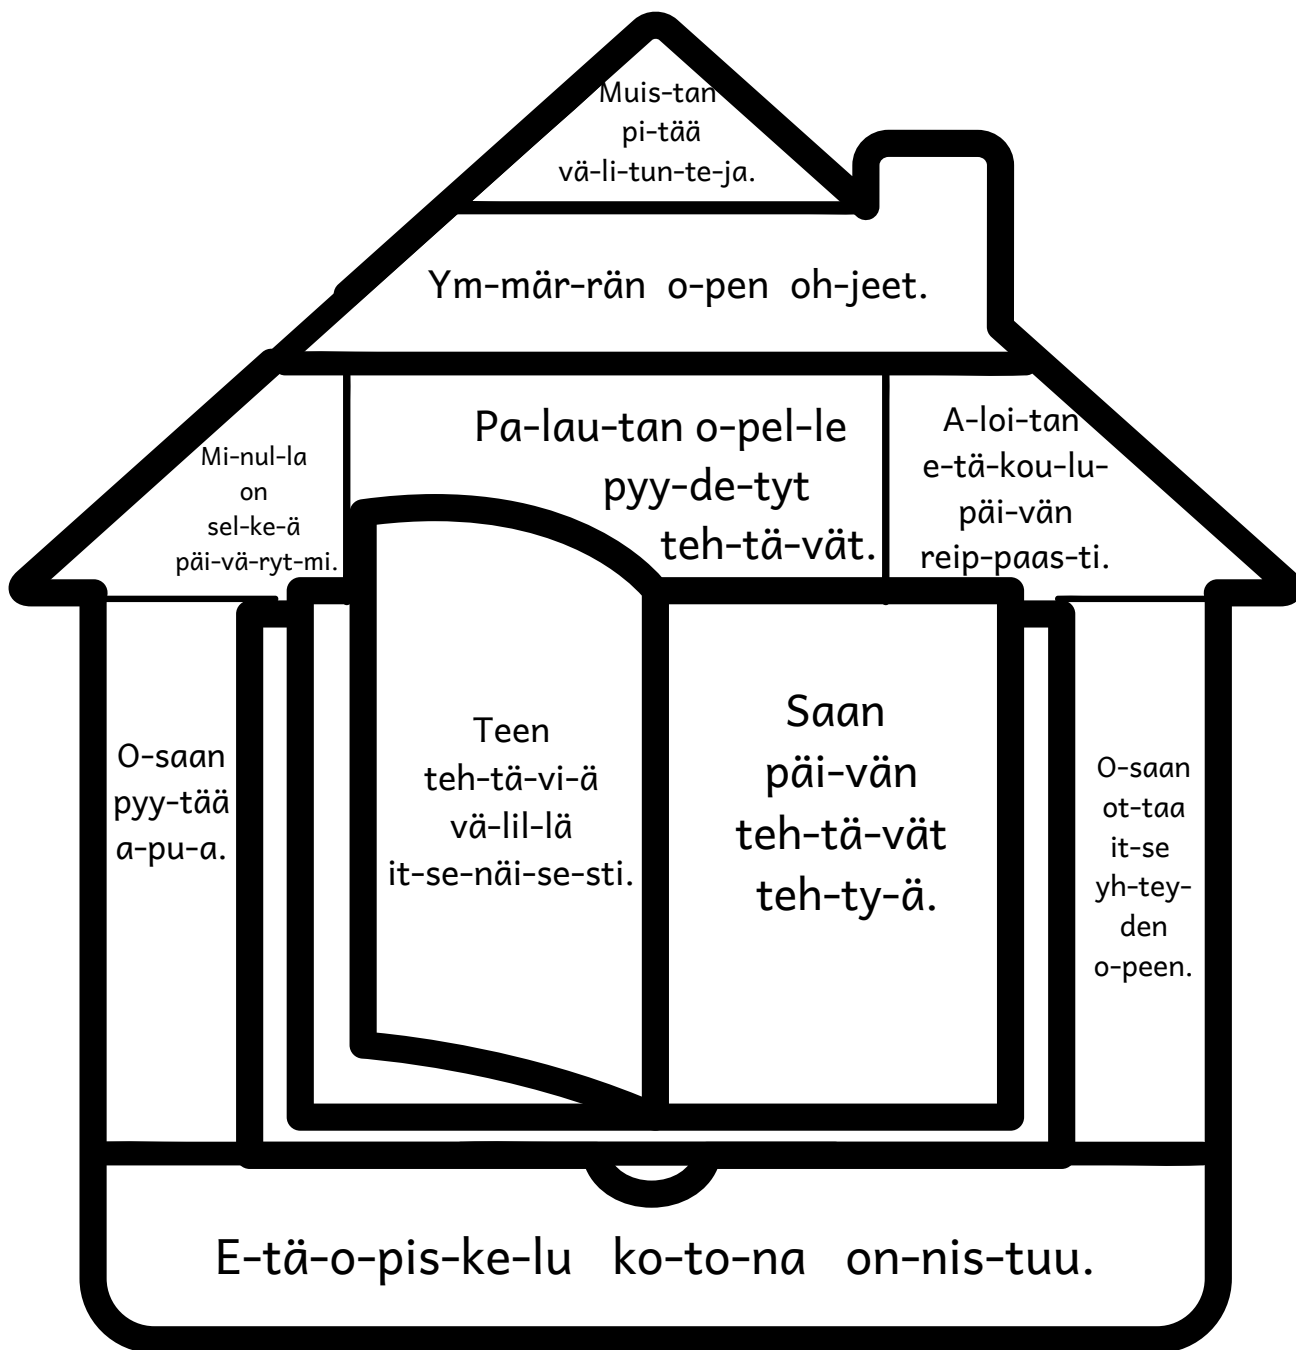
Muis-tan pi-tää vä-li-tun-te-ja.

Ym-mär-rän o-pen oh-jeet.

Mi-nul-la on sel-ke-ä päi-vä-ryt-mi.

Pa-lau-tan o-pel-le pyy-de-tyt teh-tä-vät.

A-loi-tan e-tä-kou-lu-päi-vän reip-paas-ti.

O-saan pyy-tää a-pu-a.

Teen teh-tä-vi-ä vä-lil-lä it-se-näi-se-sti.

Saan päi-vän teh-tä-vät teh-ty-ä.

O-saan ot-taa it-se yh-tey-den o-peen.

E-tä-o-pis-ke-lu ko-to-na on-nis-tuu.